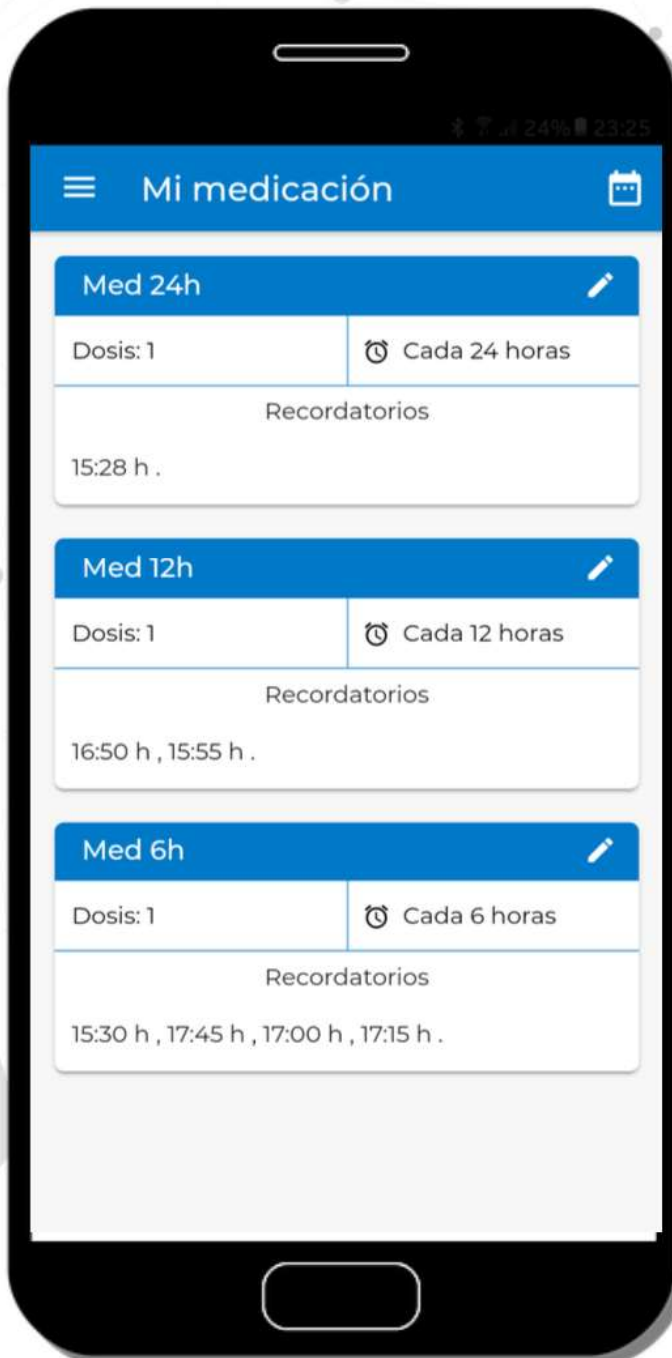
24% 23:25

Mi medicación

Med 24h

Dosis: 1

Cada 24 horas

Recordatorios

15:28 h .

Med 12h

Dosis: 1

Cada 12 horas

Recordatorios

16:50 h , 15:55 h .

Med 6h

Dosis: 1

Cada 6 horas

Recordatorios

15:30 h , 17:45 h , 17:00 h , 17:15 h .